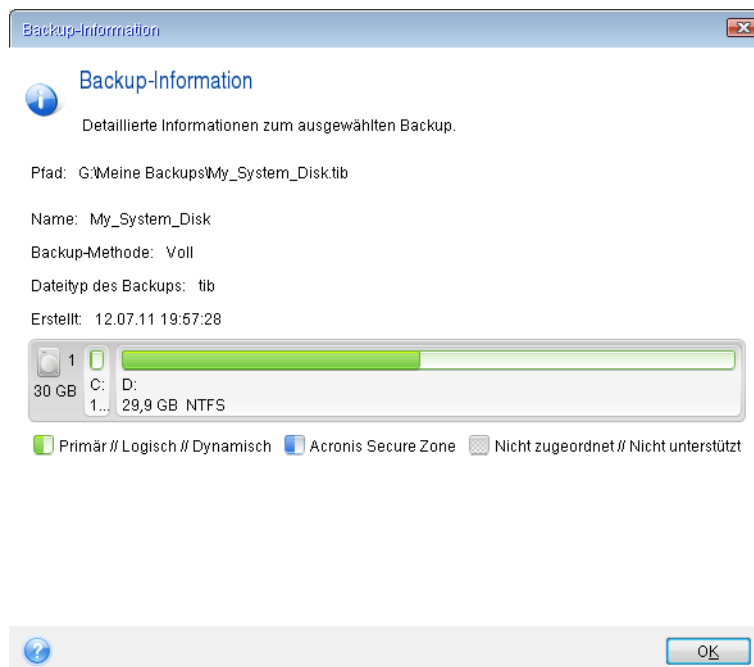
Backup-Information

Backup-Information

Detaillierte Informationen zum ausgewählten Backup.

Pfad: G:\Meine Backups\My_System_Disk.tib

Name: My_System_Disk

Backup-Methode: Voll

Dateityp des Backups: tib

Erstellt: 12.07.11 19:57:28

1
30 GB
C:
1...
D:
29,9 GB NTFS

Primär // Logisch // Dynamisch
Acronis Secure Zone
Nicht zugeordnet // Nicht unterstützt

OK